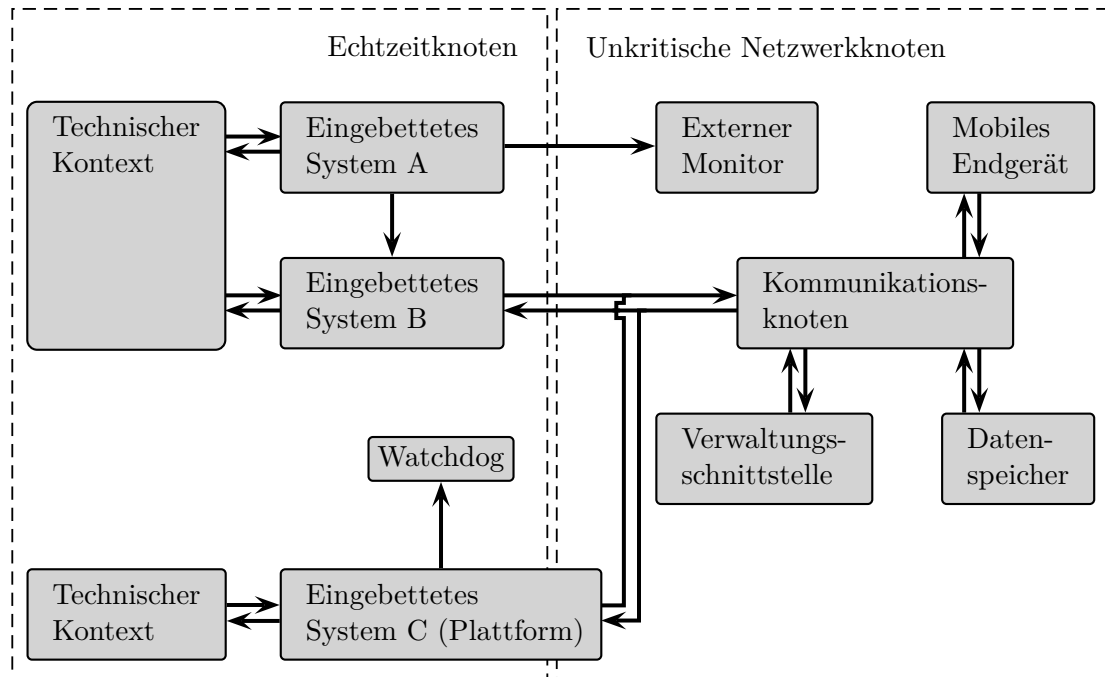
Echtzeitknoten

Unkritische Netzwerkknoten

Technischer Kontext

Eingebettetes System A

Externer Monitor

Mobiles Endgerät

Eingebettetes System B

Kommunikationsknoten

Verwaltungsschnittstelle

Datenspeicher

Watchdog

Technischer Kontext

Eingebettetes System C (Plattform)